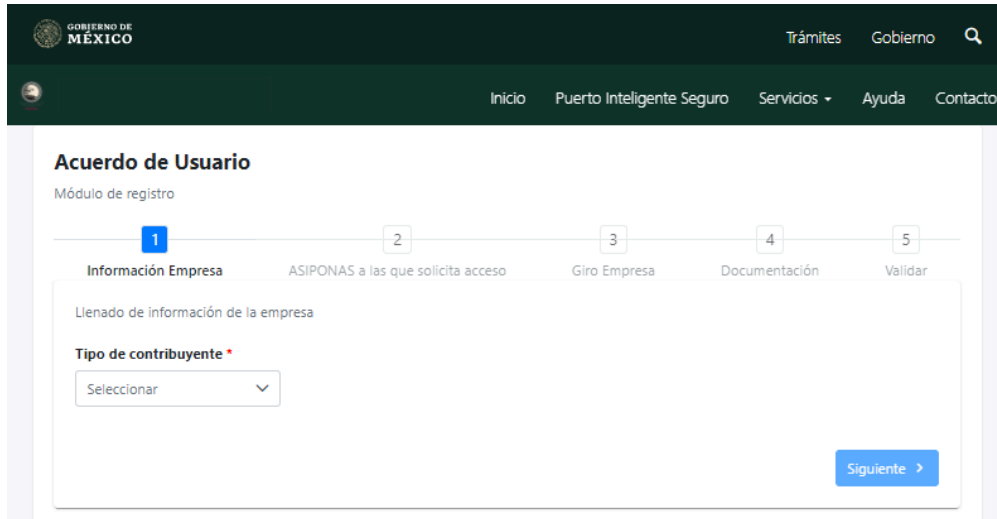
GOBIERNO DE
MÉXICO

Trámites Gobierno

Inicio Puerto Inteligente Seguro Servicios Ayuda Contacto

Acuerdo de Usuario

Módulo de registro

1
Información Empresa

2
ASIPONAS a las que solicita acceso

3
Giro Empresa

4
Documentación

5
Validar

Llenado de información de la empresa

Tipo de contribuyente *

Seleccionar

Siguiente ›